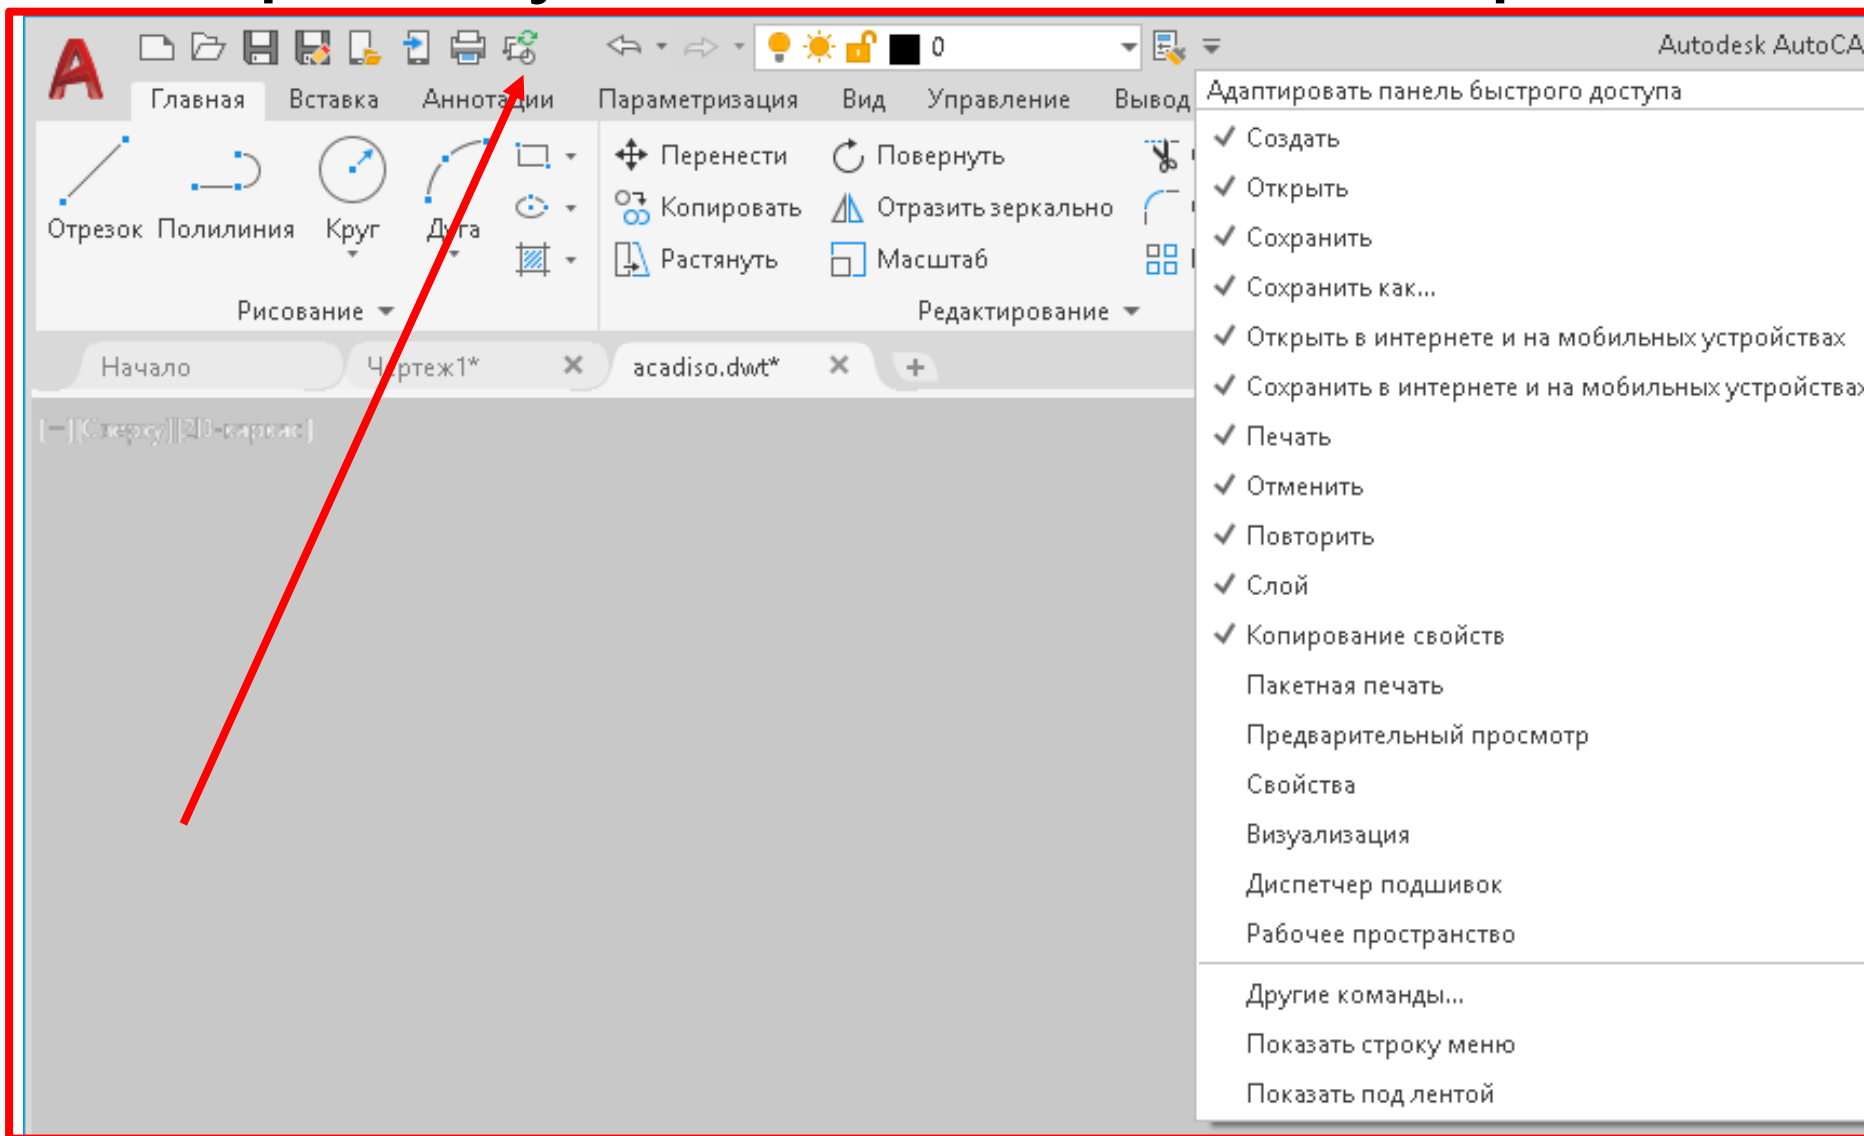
0

Autodesk AutoCA

Главная Вставка Аннотации Параметризация Вид Управление Вывод

Отрезок Полилиния Круг Дуга

Рисование

Перенести Повернуть
Копировать Отразить зеркально
Растянуть Масштаб

Редактирование

Начало Чертеж1* × acadiso.dwt* × +

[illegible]

Адаптировать панель быстрого доступа

✓ Создать
✓ Открыть
✓ Сохранить
✓ Сохранить как...
✓ Открыть в интернете и на мобильных устройствах
✓ Сохранить в интернете и на мобильных устройства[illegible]
✓ Печать
✓ Отменить
✓ Повторить
✓ Слой
✓ Копирование свойств
Пакетная печать
Предварительный просмотр
Свойства
Визуализация
Диспетчер подшивок
Рабочее пространство

Другие команды...
Показать строку меню
Показать под лентой